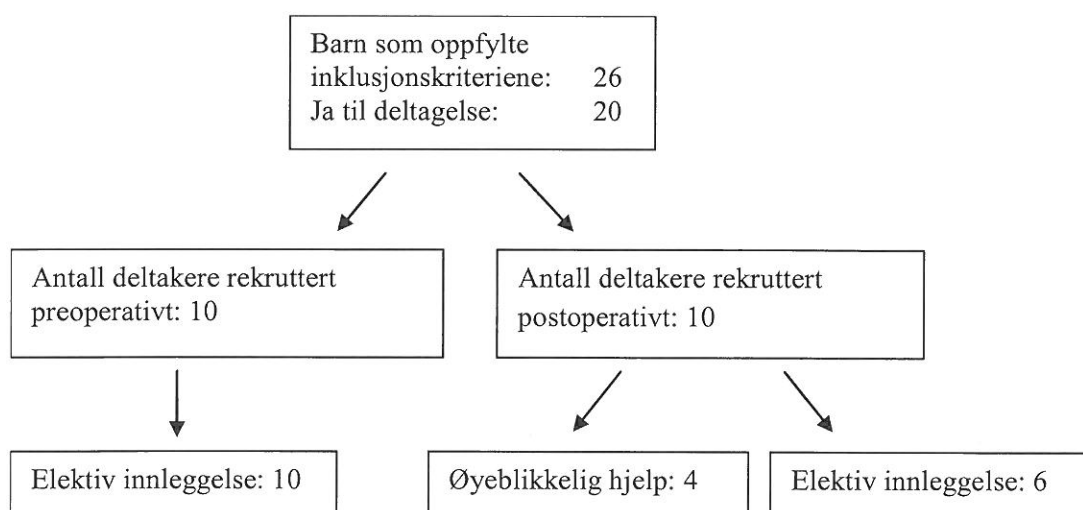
Barn som oppfylte inklusjonskriteriene: 26
Ja til deltagelse: 20

Antall deltakere rekruttert preoperativt: 10

Antall deltakere rekruttert postoperativt: 10

Elektiv innleggelse: 10

Øyeblikkelig hjelp: 4

Elektiv innleggelse: 6